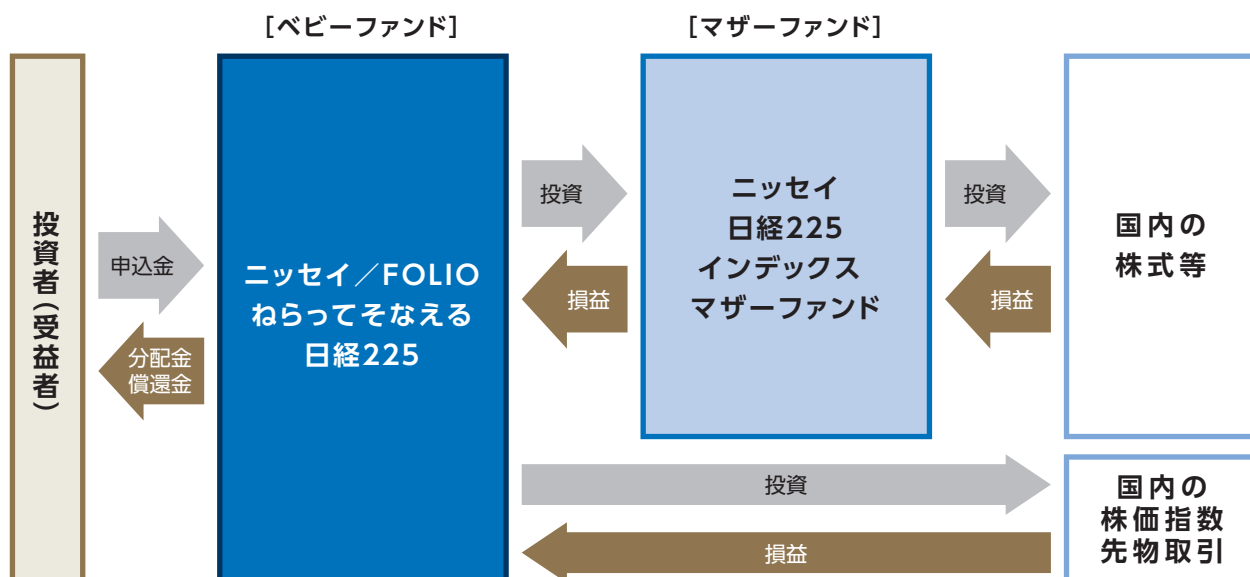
[ベビーファンド]

[マザーファンド]

投資者(受益者)

申込金

分配金
償還金

ニッセイ/FOLIO
ねらってそなえる
日経225

投資

損益

ニッセイ
日経225
インデックス
マザーファンド

投資

損益

国内の
株式等

投資

損益

国内の
株価指数
先物取引